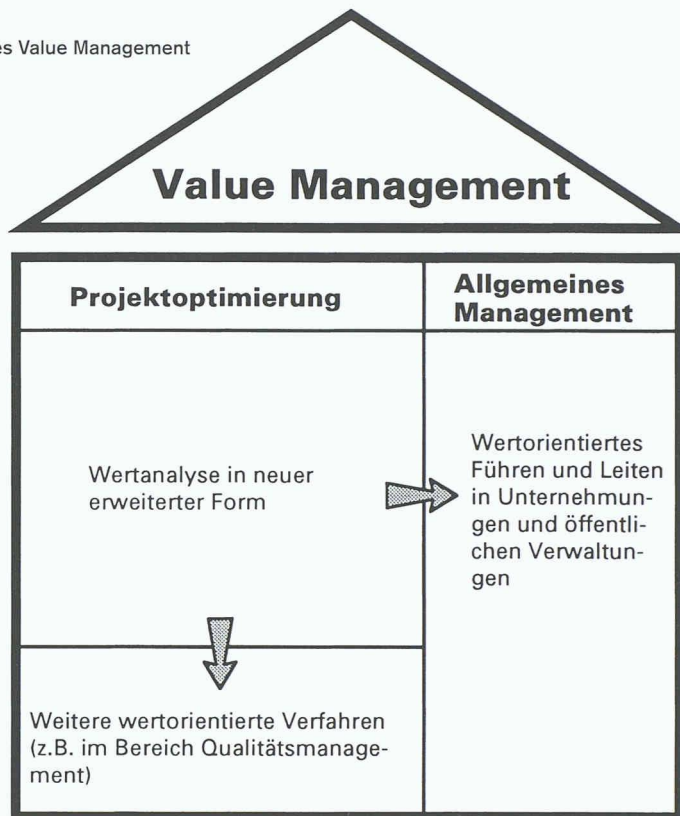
es Value Management

Value Management

Projektoptimierung

Allgemeines Management

Wertanalyse in neuer erweiterter Form

Wertorientiertes Führen und Leiten in Unternehmungen und öffentlichen Verwaltungen

Weitere wertorientierte Verfahren (z.B. im Bereich Qualitätsmanagement)